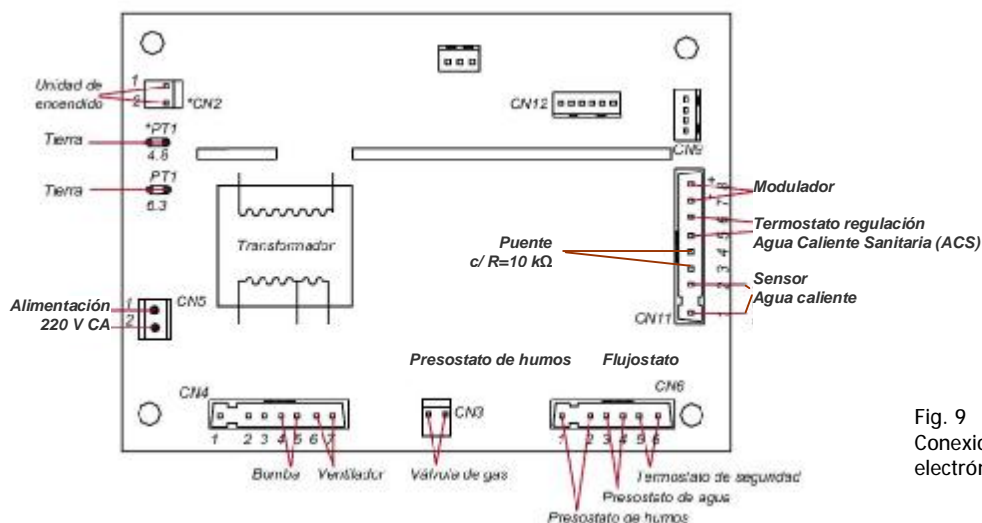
Unidad de encendido
1
2
*CN2
Tierra
*PT1
4.8
Tierra
PT1
6.3
CN12
CN9
Modulador
Termostato regulación Agua Caliente Sanitaria (ACS)
Puente c/ R=10 kΩ
Transformador
Sensor Agua caliente
8
7
6
5
4
3
2
1
CN11
Alimentación 220 V CA
1
2
CN5
Presostato de humos
Flujostato
CN4
1 2 3 4 5 6 7
Bomba
Ventilador
CN3
Válvula de gas
CN6
1 2 3 4 5 6
Termostato de seguridad
Presostato de agua
Presostato de humos
Fig. 9
Conexio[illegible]
electrón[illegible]